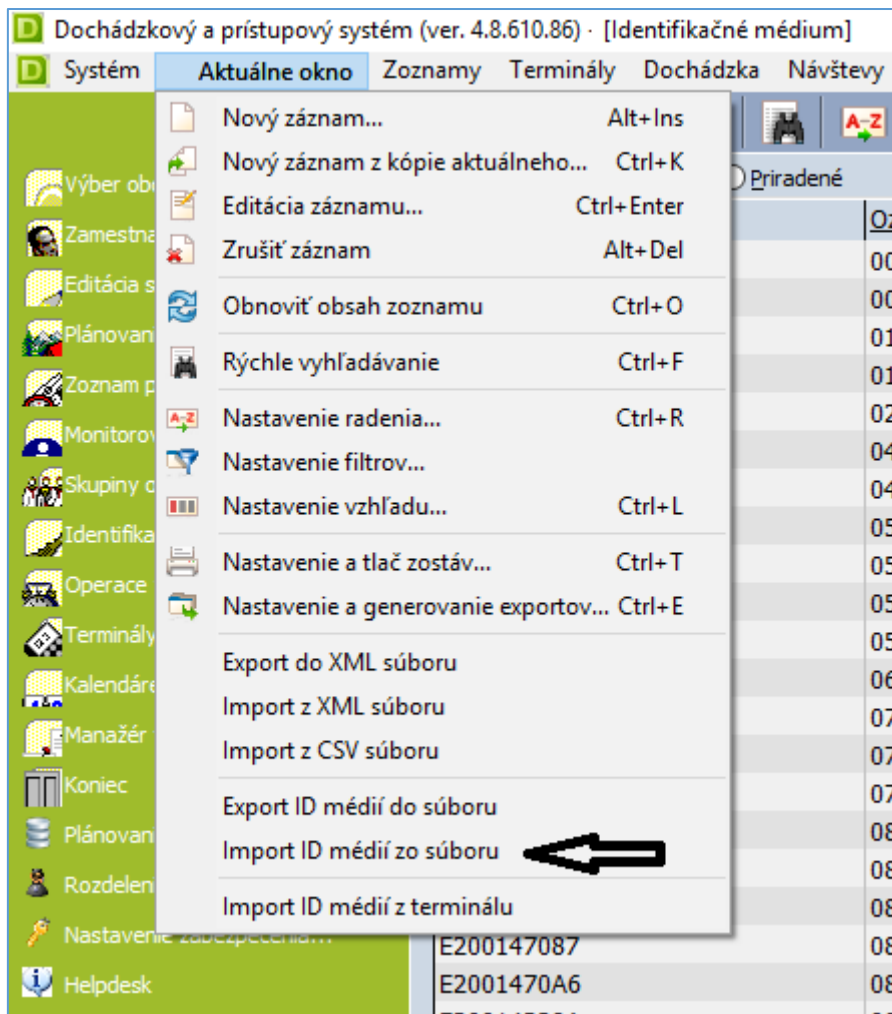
Dochádzkový a prístupový systém (ver. 4.8.610.86) · [Identifikačné médium]

Systém Aktuálne okno Zoznamy Terminály Dochádzka Návštevy

Nový záznam... Alt+Ins
Nový záznam z kópie aktuálneho... Ctrl+K
Editácia záznamu... Ctrl+Enter
Zrušiť záznam Alt+Del
Obnoviť obsah zoznamu Ctrl+O
Rýchle vyhľadávanie Ctrl+F
Nastavenie radenia... Ctrl+R
Nastavenie filtrov...
Nastavenie vzhľadu... Ctrl+L
Nastavenie a tlač zostáv... Ctrl+T
Nastavenie a generovanie exportov... Ctrl+E
Export do XML súboru
Import z XML súboru
Import z CSV súboru
Export ID médií do súboru
Import ID médií zo súboru
Import ID médií z terminálu

Výber ob
Zamestna
Editácia s
Plánovan
Zoznam p
Monitorov
Skupiny o
Identifika
Operace
Terminály
Kalendár
Manažér
Koniec
Plánovan
Rozdelen
Nastavenie zabezpečenia...
Helpdesk

Priradené
Oz
00
00
01
01
02
04
04
05
05
05
05
06
07
07
07
08
08
08
E200147087 08
E2001470A6 08